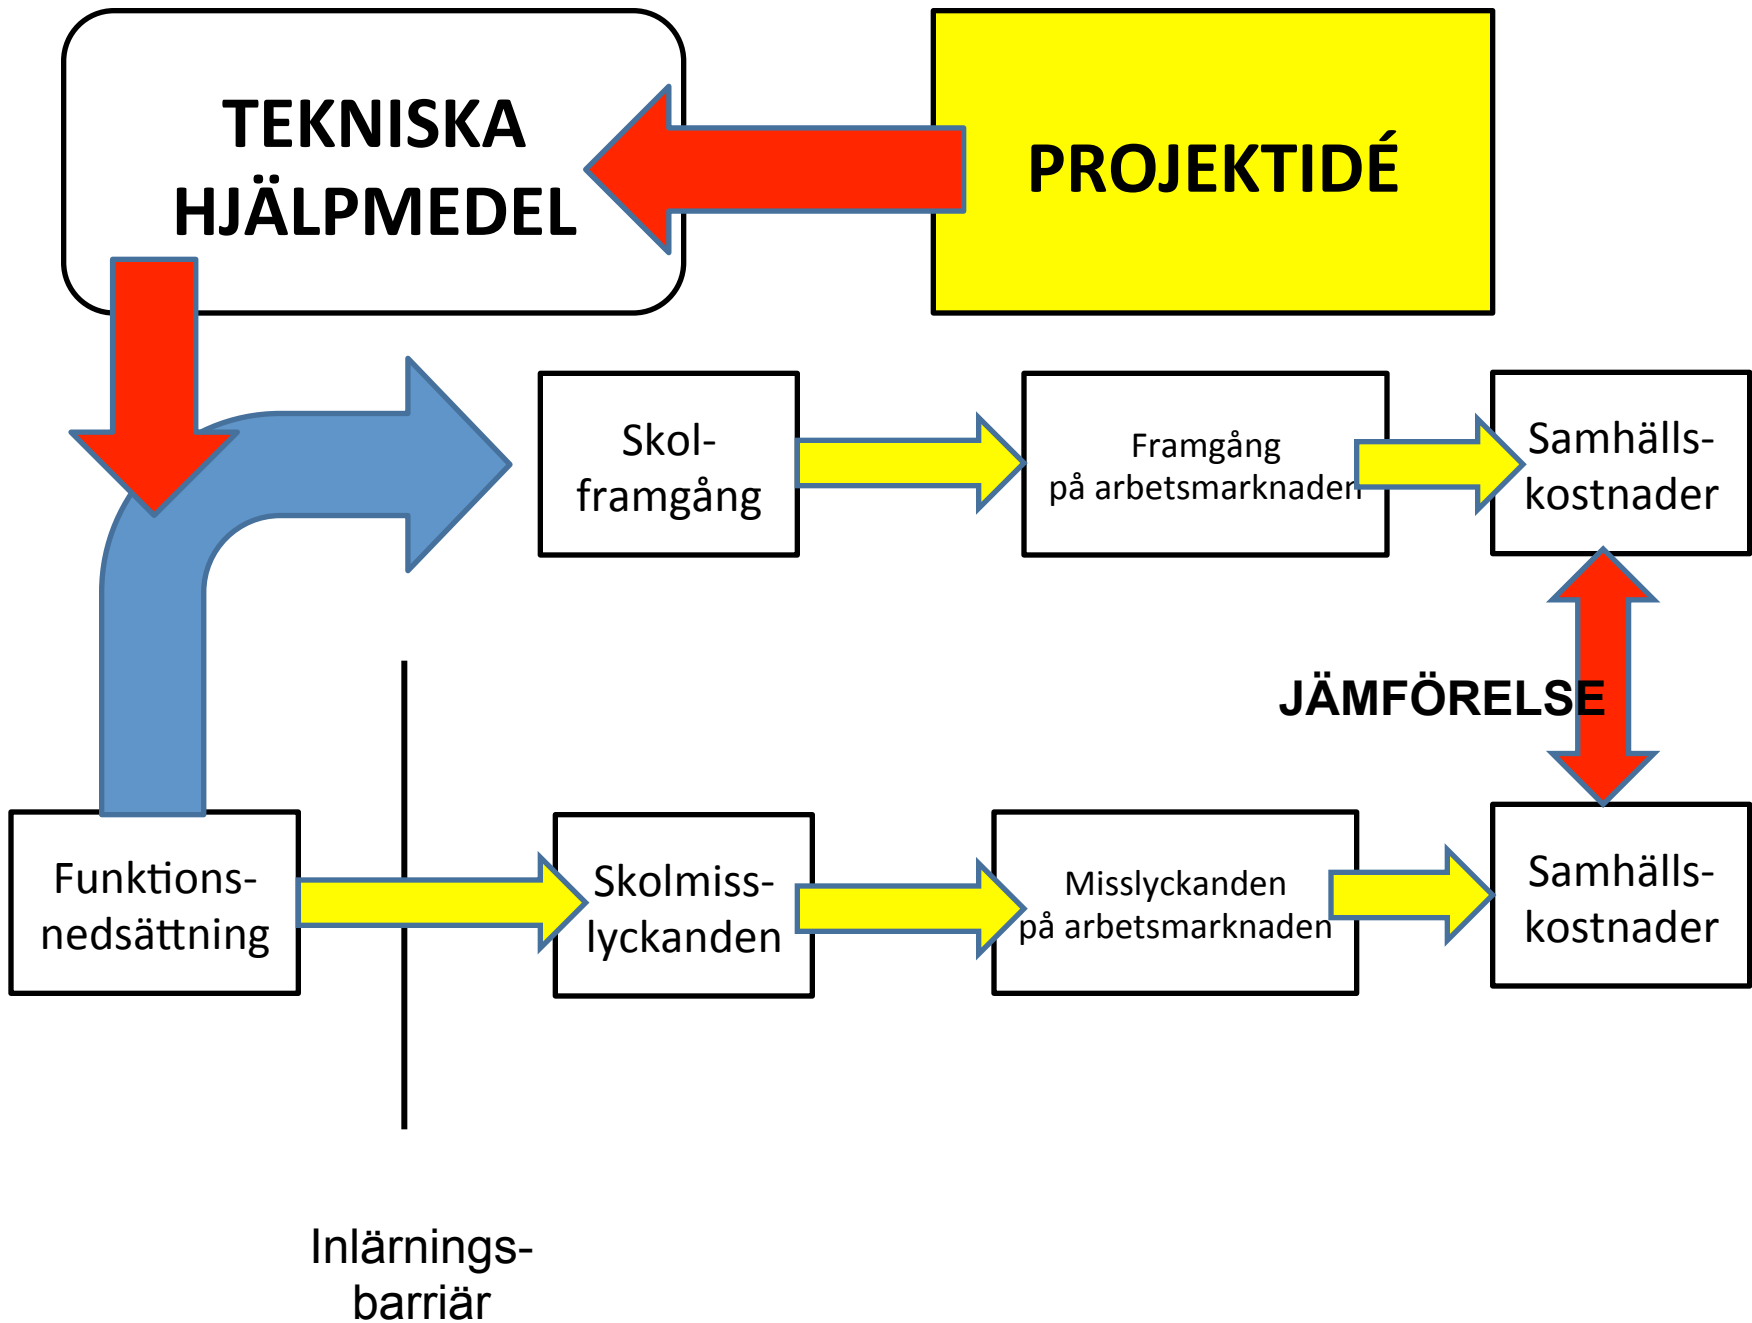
TEKNISKA HJÄLPMEDEL

PROJEKTIDÉ

Skol-framgång

Framgång på arbetsmarknaden

Samhälls-kostnader

JÄMFÖRELSE

Funktions-nedsättning

Skolmiss-lyckanden

Misslyckanden på arbetsmarknaden

Samhälls-kostnader

Inlärnings-barriär